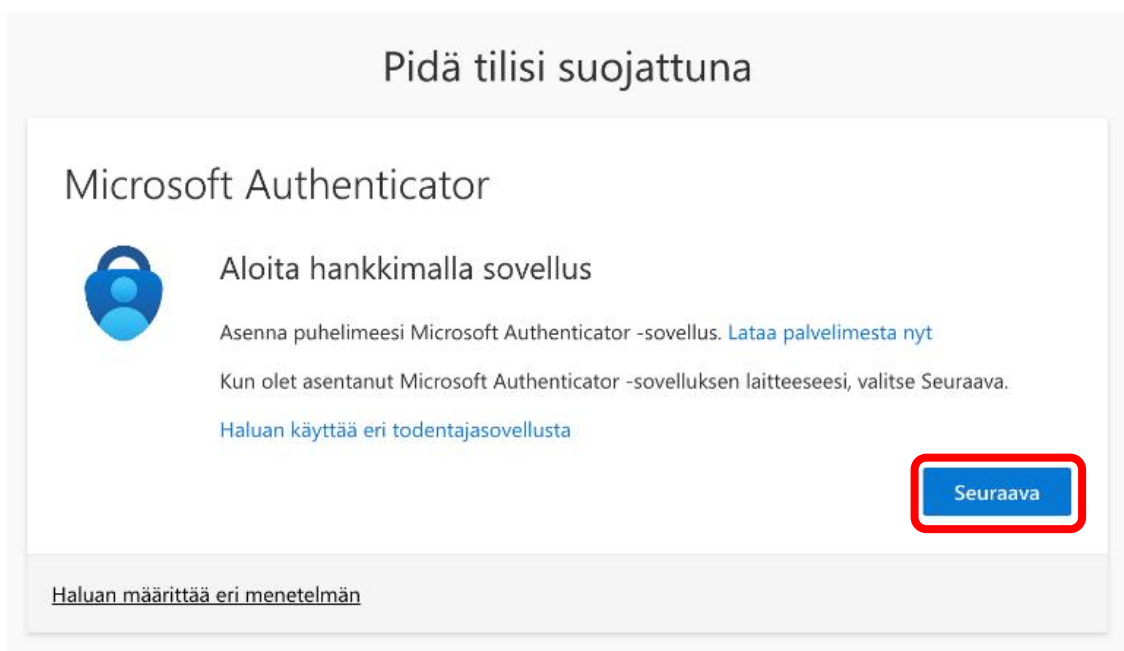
Pidä tilisi suojattuna

Microsoft Authenticator

Aloita hankkimalla sovellus

Asenna puhelimeesi Microsoft Authenticator -sovellus. Lataa palvelimesta nyt

Kun olet asentanut Microsoft Authenticator -sovelluksen laitteeseesi, valitse Seuraava.

Haluan käyttää eri todentajasovellusta

Seuraava

Haluan määrittää eri menetelmän